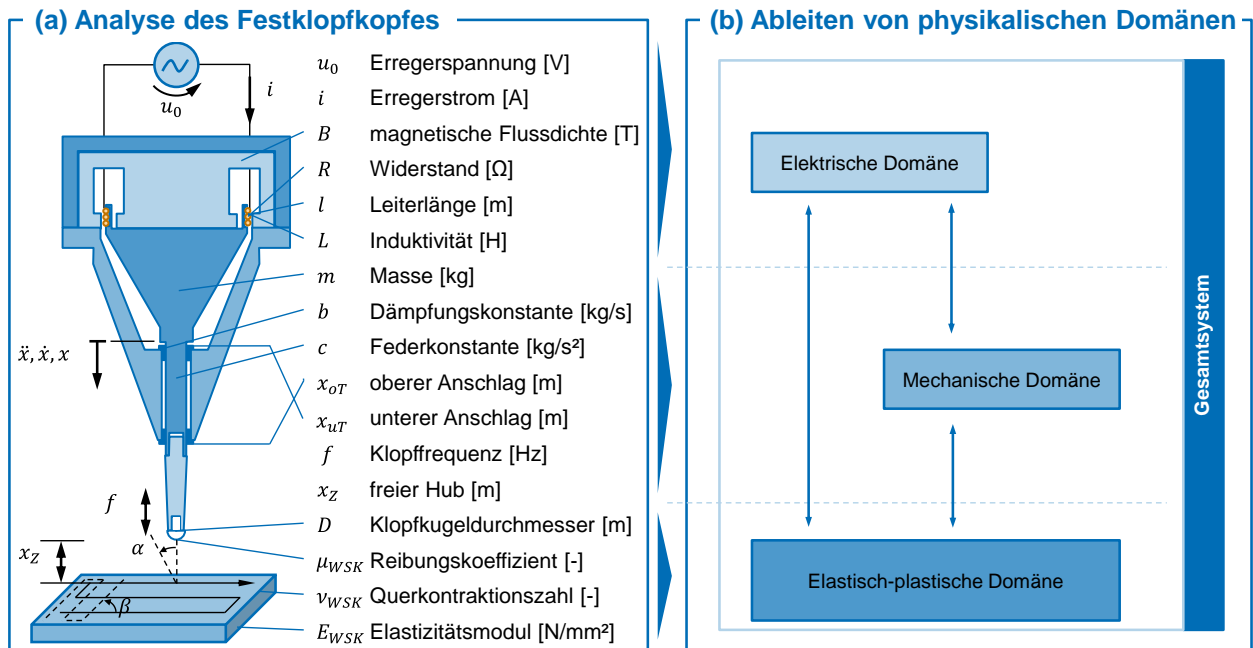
(a) Analyse des Festklopfkopfes

$u_0$

$i$

$\ddot{x}, \dot{x}, x$

$f$

$x_Z$

$\alpha$

$\beta$

$u_0$ Erregerspannung [V]
$i$ Erregerstrom [A]
$B$ magnetische Flussdichte [T]
$R$ Widerstand [Ω]
$l$ Leiterlänge [m]
$L$ Induktivität [H]
$m$ Masse [kg]
$b$ Dämpfungskonstante [kg/s]
$c$ Federkonstante [kg/s²]
$x_{oT}$ oberer Anschlag [m]
$x_{uT}$ unterer Anschlag [m]
$f$ Klopffrequenz [Hz]
$x_Z$ freier Hub [m]
$D$ Klopfkugeldurchmesser [m]
$\mu_{WSK}$ Reibungskoeffizient [-]
$\nu_{WSK}$ Querkontraktionszahl [-]
$E_{WSK}$ Elastizitätsmodul [N/mm²]

(b) Ableiten von physikalischen Domänen

Elektrische Domäne

Mechanische Domäne

Elastisch-plastische Domäne

Gesamtsystem